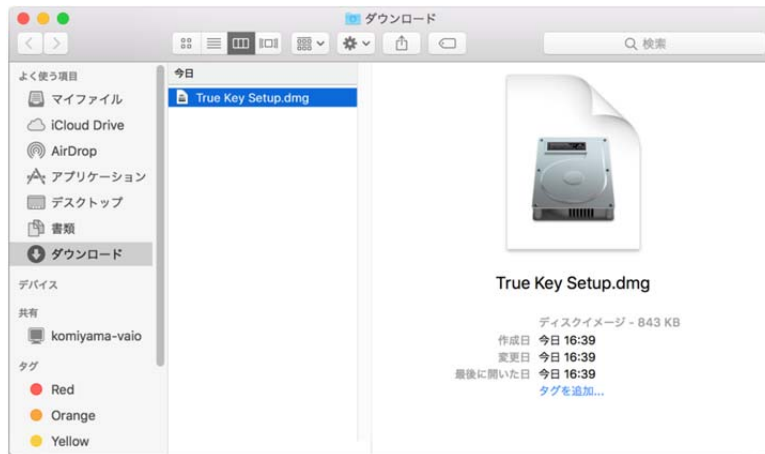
ダウンロード

Q 検索

よく使う項目
マイファイル
iCloud Drive
AirDrop
アプリケーション
デスクトップ
書類
ダウンロード
デバイス
共有
komiyama-vaio
タグ
Red
Orange
Yellow

今日
True Key Setup.dmg

True Key Setup.dmg

ディスクイメージ - 843 KB
作成日 今日 16:39
変更日 今日 16:39
最後に開いた日 今日 16:39
タグを追加...